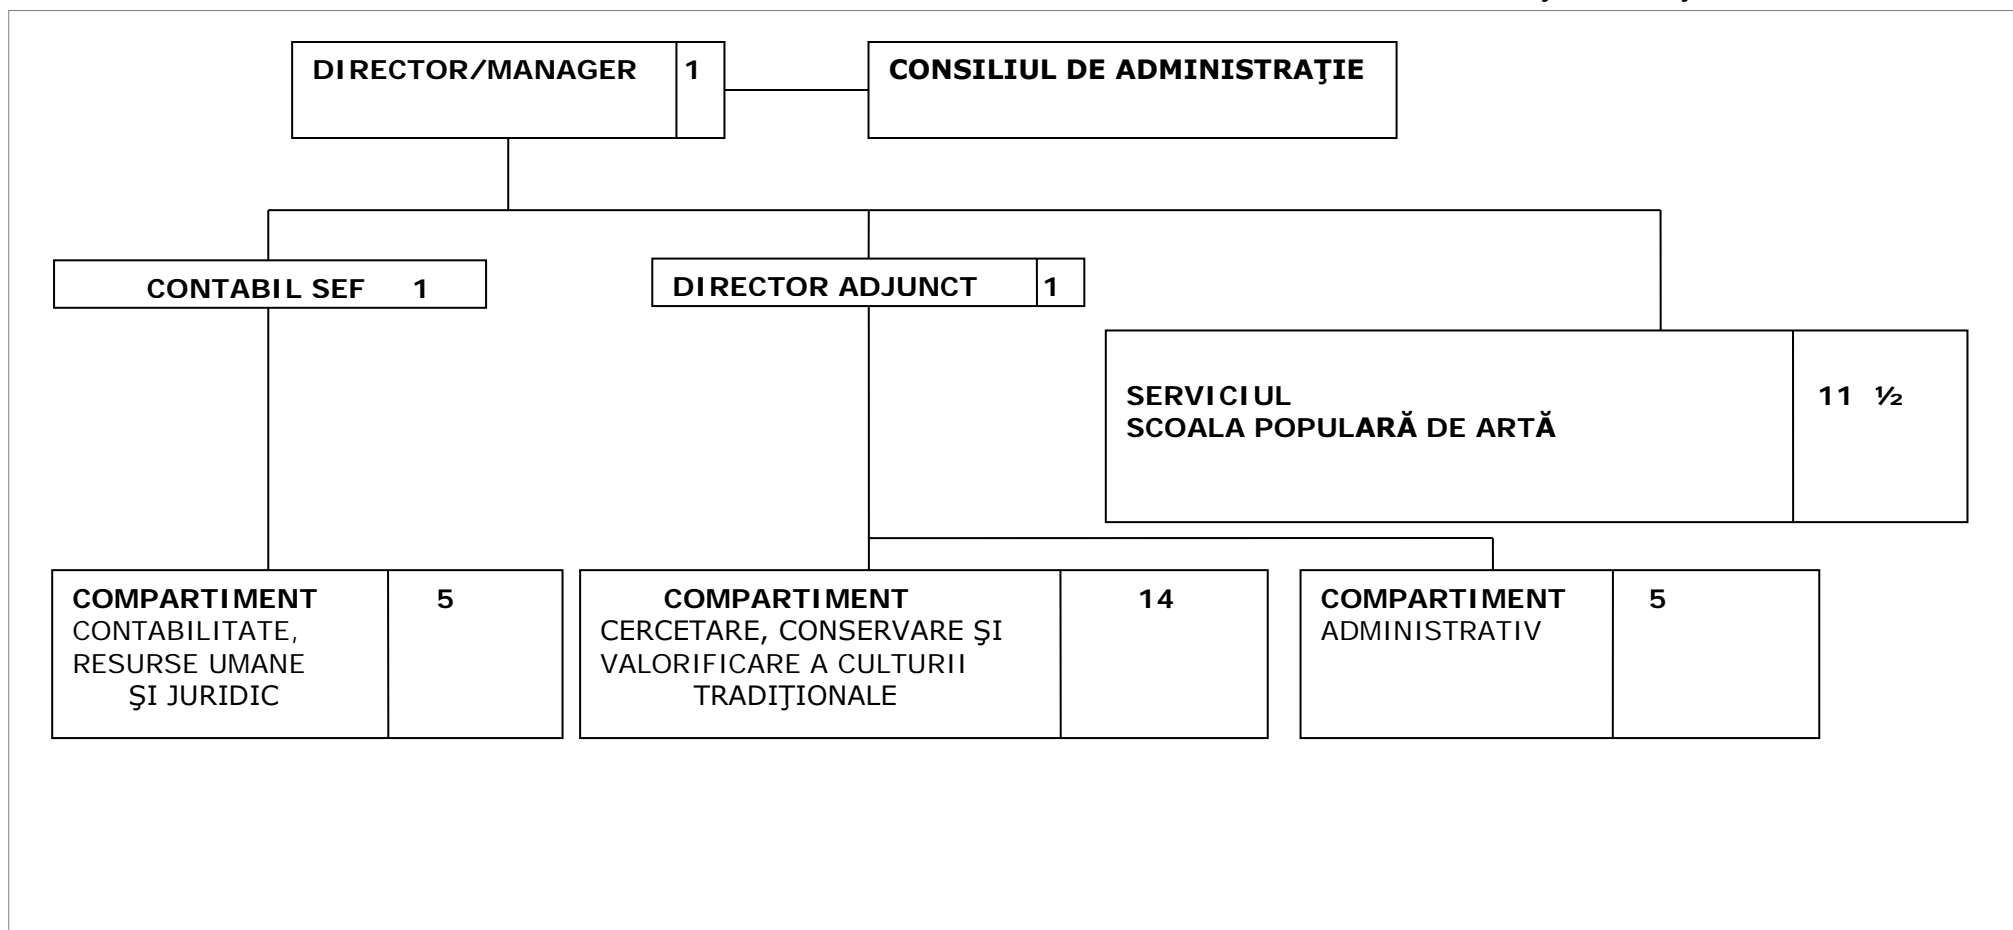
DIRECTOR/MANAGER 1

CONSILIUL DE ADMINISTRAŢIE

CONTABIL SEF 1

DIRECTOR ADJUNCT 1

SERVICIUL
SCOALA POPULARĂ DE ARTĂ

11 ½

COMPARTIMENT
CONTABILITATE, RESURSE UMANE ŞI JURIDIC

5

COMPARTIMENT
CERCETARE, CONSERVARE ŞI VALORIFICARE A CULTURII TRADIŢIONALE

14

COMPARTIMENT
ADMINISTRATIV

5